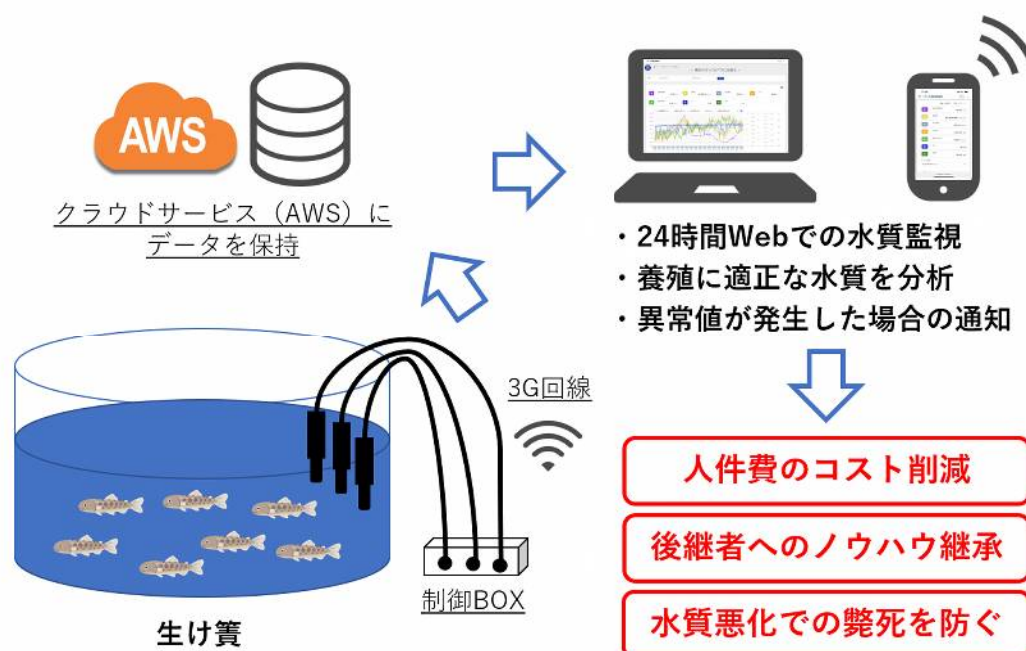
AWS

クラウドサービス（AWS）にデータを保持

・24時間Webでの水質監視
・養殖に適正な水質を分析
・異常値が発生した場合の通知

3G回線

人件費のコスト削減

後継者へのノウハウ継承

水質悪化での斃死を防ぐ

制御BOX

生け簀